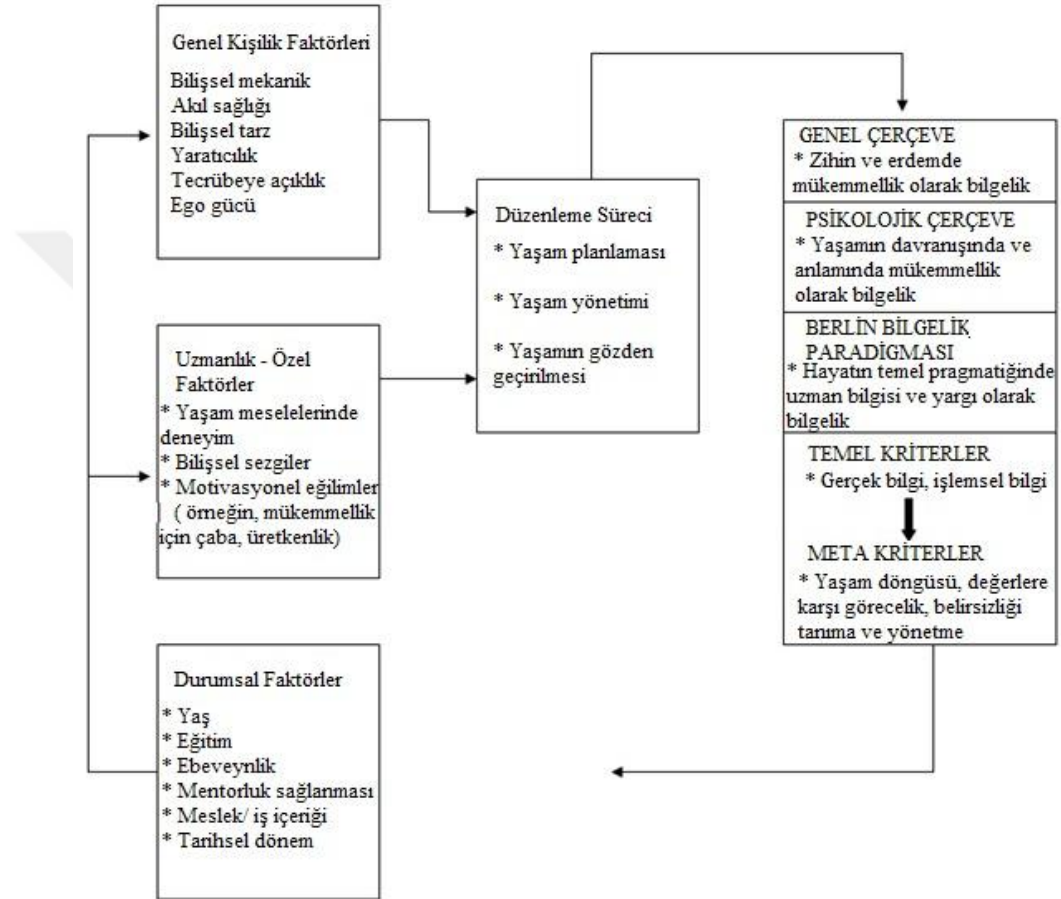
Genel Kişilik Faktörleri

Bilişsel mekanik
Akıl sağlığı
Bilişsel tarz
Yaratıcılık
Tecrübeye açıklık
Ego gücü

Uzmanlık - Özel Faktörler
* Yaşam meselelerinde deneyim
* Bilişsel sezgiler
* Motivasyonel eğilimler ( örneğin, mükemmellik için çaba, üretkenlik)

Durumsal Faktörler
* Yaş
* Eğitim
* Ebeveynlik
* Mentorluk sağlanması
* Meslek/ iş içeriği
* Tarihsel dönem

Düzenleme Süreci
* Yaşam planlaması
* Yaşam yönetimi
* Yaşamın gözden geçirilmesi

GENEL ÇERÇEVE
* Zihin ve erdemde mükemmellik olarak bilgelik

PSİKOLOJİK ÇERÇEVE
* Yaşamın davranışında ve anlamında mükemmellik olarak bilgelik

BERLİN BİLGELİK PARADİGMASI
* Hayatın temel pragmatiğinde uzman bilgisi ve yargı olarak bilgelik

TEMEL KRİTERLER
* Gerçek bilgi, işlemsel bilgi

META KRİTERLER
* Yaşam döngüsü, değerlere karşı görecelik, belirsizliği tanıma ve yönetme